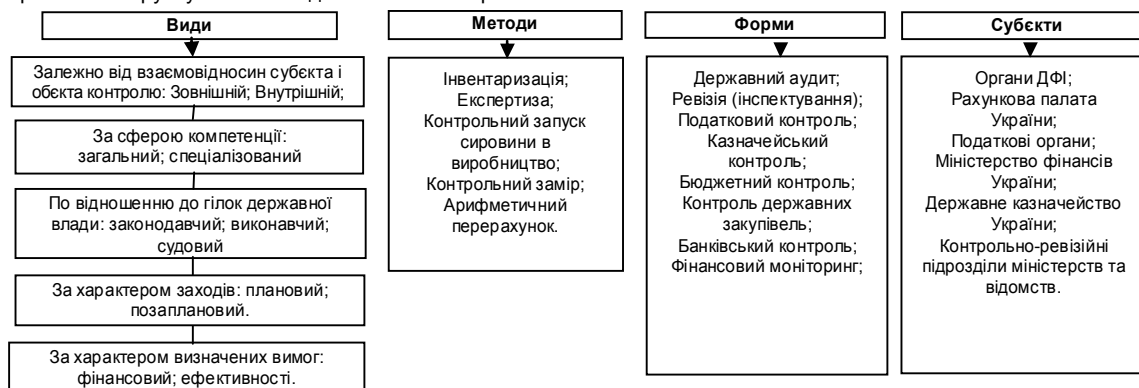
Види

Залежно від взаємовідносин субєкта і обєкта контролю: Зовнішній; Внутрішній;

За сферою компетенції: загальний; спеціалізований

По відношенню до гілок державної влади: законодавчий; виконавчий; судовий

За характером заходів: плановий; позаплановий.

За характером визначених вимог: фінансовий; ефективності.

Методи

Інвентаризація;
Експертиза;
Контрольний запуск сировини в виробництво;
Контрольний замір;
Арифметичний перерахунок.

Форми

Державний аудит;
Ревізія (інспектування);
Податковий контроль;
Казначейський контроль;
Бюджетний контроль;
Контроль державних закупівель;
Банківський контроль;
Фінансовий моніторинг;

Субєкти

Органи ДФІ;
Рахункова палата України;
Податкові органи;
Міністерство фінансів України;
Державне казначейство України;
Контрольно-ревізійні підрозділи міністерств та відомств.